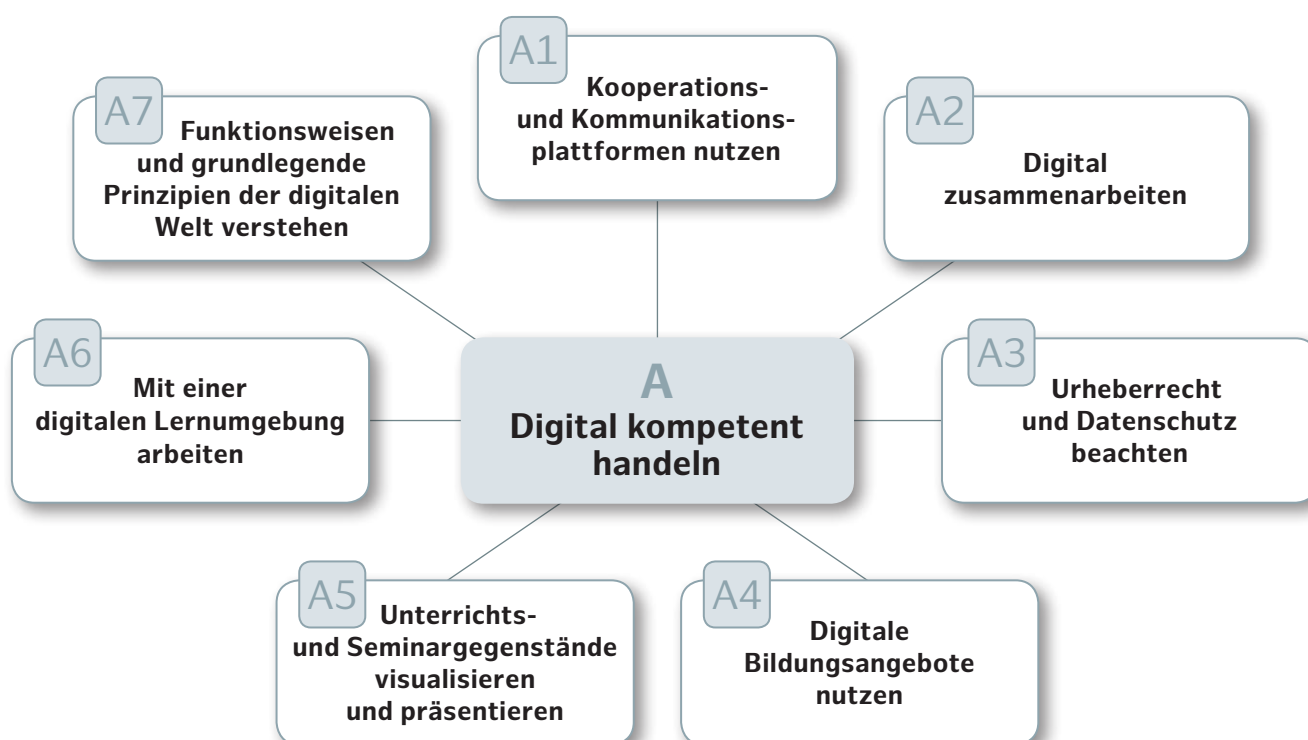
A1
Kooperations- und Kommunikationsplattformen nutzen

A7
Funktionsweisen und grundlegende Prinzipien der digitalen Welt verstehen

A2
Digital zusammenarbeiten

A6
Mit einer digitalen Lernumgebung arbeiten

A
Digital kompetent handeln

A3
Urheberrecht und Datenschutz beachten

A5
Unterrichts- und Seminargegenstände visualisieren und präsentieren

A4
Digitale Bildungsangebote nutzen